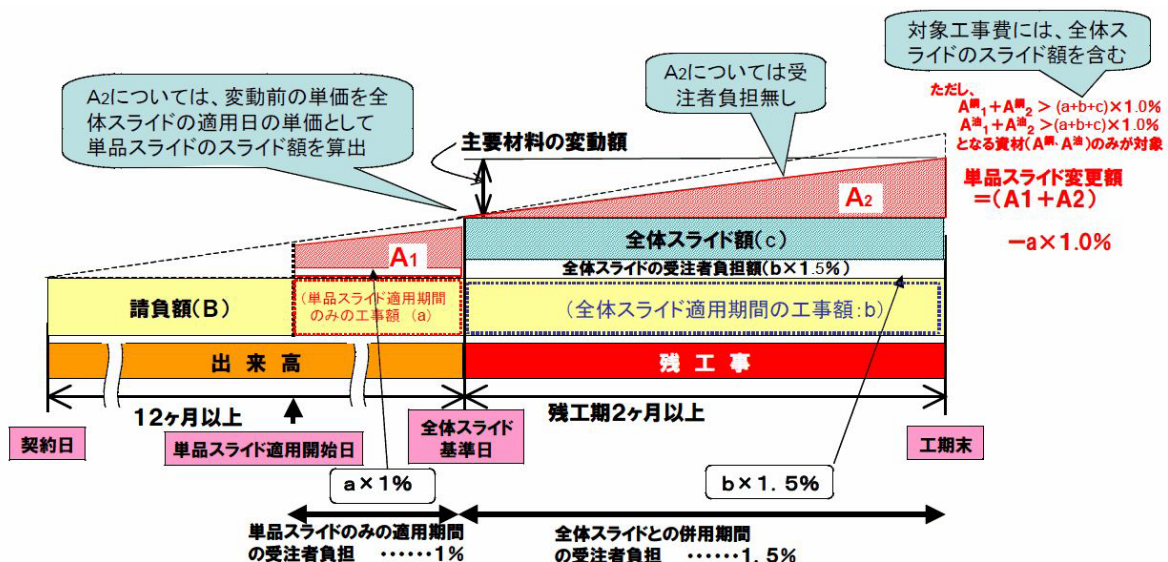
対象工事費には、全体スライドのスライド額を含む

A2については受注者負担無し

A2については、変動前の単価を全体スライドの適用日の単価として単品スライドのスライド額を算出

ただし、
$A^{鋼}_1 + A^{鋼}_2 >$ (a+b+c)×1.0%
$A^{油}_1 + A^{油}_2 >$ (a+b+c)×1.0%
となる資材($A^{鋼}$、$A^{油}$)のみが対象

主要材料の変動額

$A_2$

単品スライド変更額
=(A1+A2)
−a×1.0%

$A_1$

全体スライド額(c)

全体スライドの受注者負担額(b×1.5%)

請負額(B)

(単品スライド適用期間のみの工事額 (a)

(全体スライド適用期間の工事額:b)

出 来 高

残 工 事

12ヶ月以上

残工期2ヶ月以上

契約日

単品スライド適用開始日

全体スライド基準日

工期末

a×1%

b×1.5%

単品スライドのみの適用期間の受注者負担 ・・・・・・1%

全体スライドとの併用期間の受注者負担 ・・・・・・1.5%